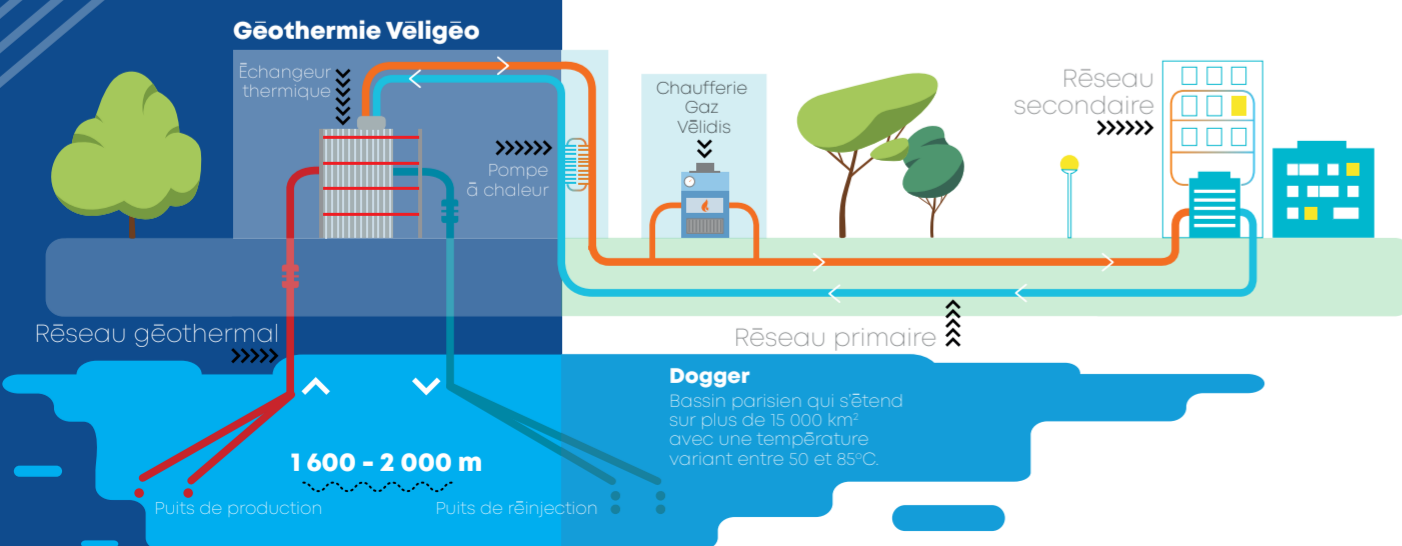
Gēothermie Vēligēo

Ēchangeur thermique

Pompe ā chaleur

Chaufferie Gaz Vēlidis

Rēseau secondaire

Rēseau gēothermal

Rēseau primaire

Dogger
Bassin parisien qui s'ētend sur plus de 15 000 km² avec une tempērature variant entre 50 et 85°C.

1 600 - 2 000 m

Puits de production

Puits de rēinjection